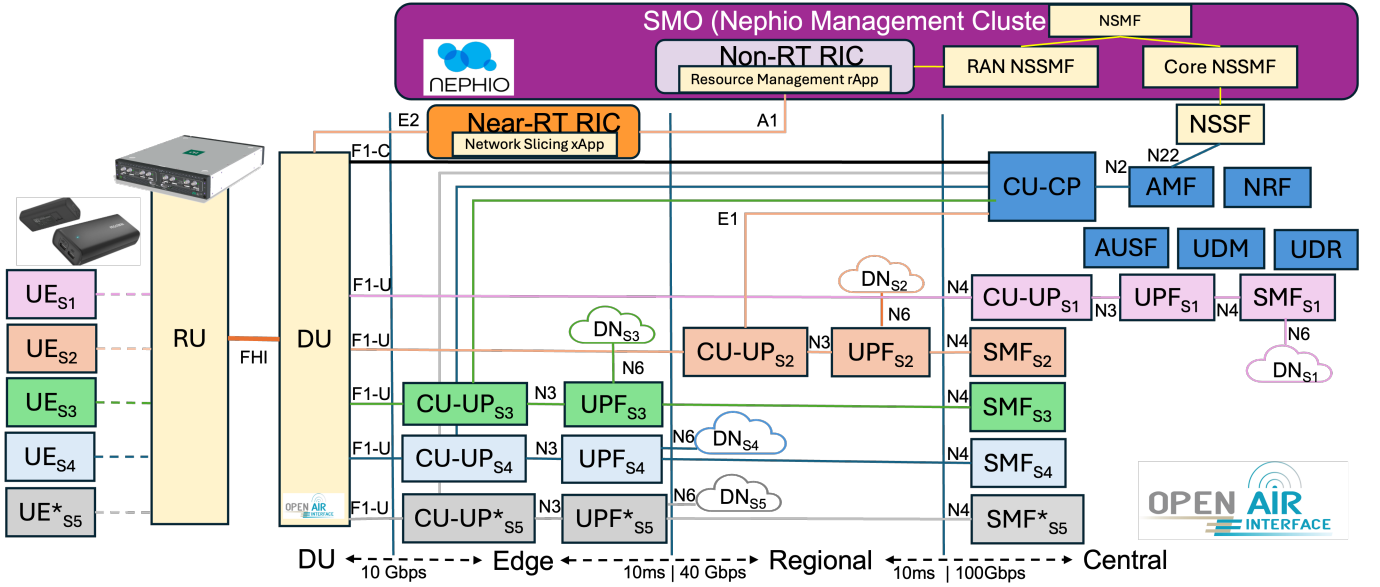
SMO (Nephio Management Cluste

NSMF

NEPHIO

Non-RT RIC

Resource Management rApp

RAN NSSMF

Core NSSMF

E2

Near-RT RIC

Network Slicing xApp

A1

NSSF

F1-C

N22

N2

CU-CP

AMF

NRF

E1

AUSF

UDM

UDR

$UE_{S1}$

F1-U

$DN_{S2}$

N4

$CU\text{-}UP_{S1}$

$UPF_{S1}$

$SMF_{S1}$

N3

N4

N6

N6

$UE_{S2}$

RU

FHI

DU

F1-U

$DN_{S3}$

$CU\text{-}UP_{S2}$

N3

$UPF_{S2}$

N4

$SMF_{S2}$

$DN_{S1}$

N6

$UE_{S3}$

F1-U

$CU\text{-}UP_{S3}$

N3

$UPF_{S3}$

N4

$SMF_{S3}$

$UE_{S4}$

F1-U

$CU\text{-}UP_{S4}$

N3

$UPF_{S4}$

N6

$DN_{S4}$

N4

$SMF_{S4}$

$UE^*_{S5}$

OPEN AIR INTERFACE

F1-U

$CU\text{-}UP^*_{S5}$

N3

$UPF^*_{S5}$

N6

$DN_{S5}$

N4

$SMF^*_{S5}$

OPEN AIR INTERFACE

DU

10 Gbps

Edge

10ms | 40 Gbps

Regional

10ms | 100Gbps

Central